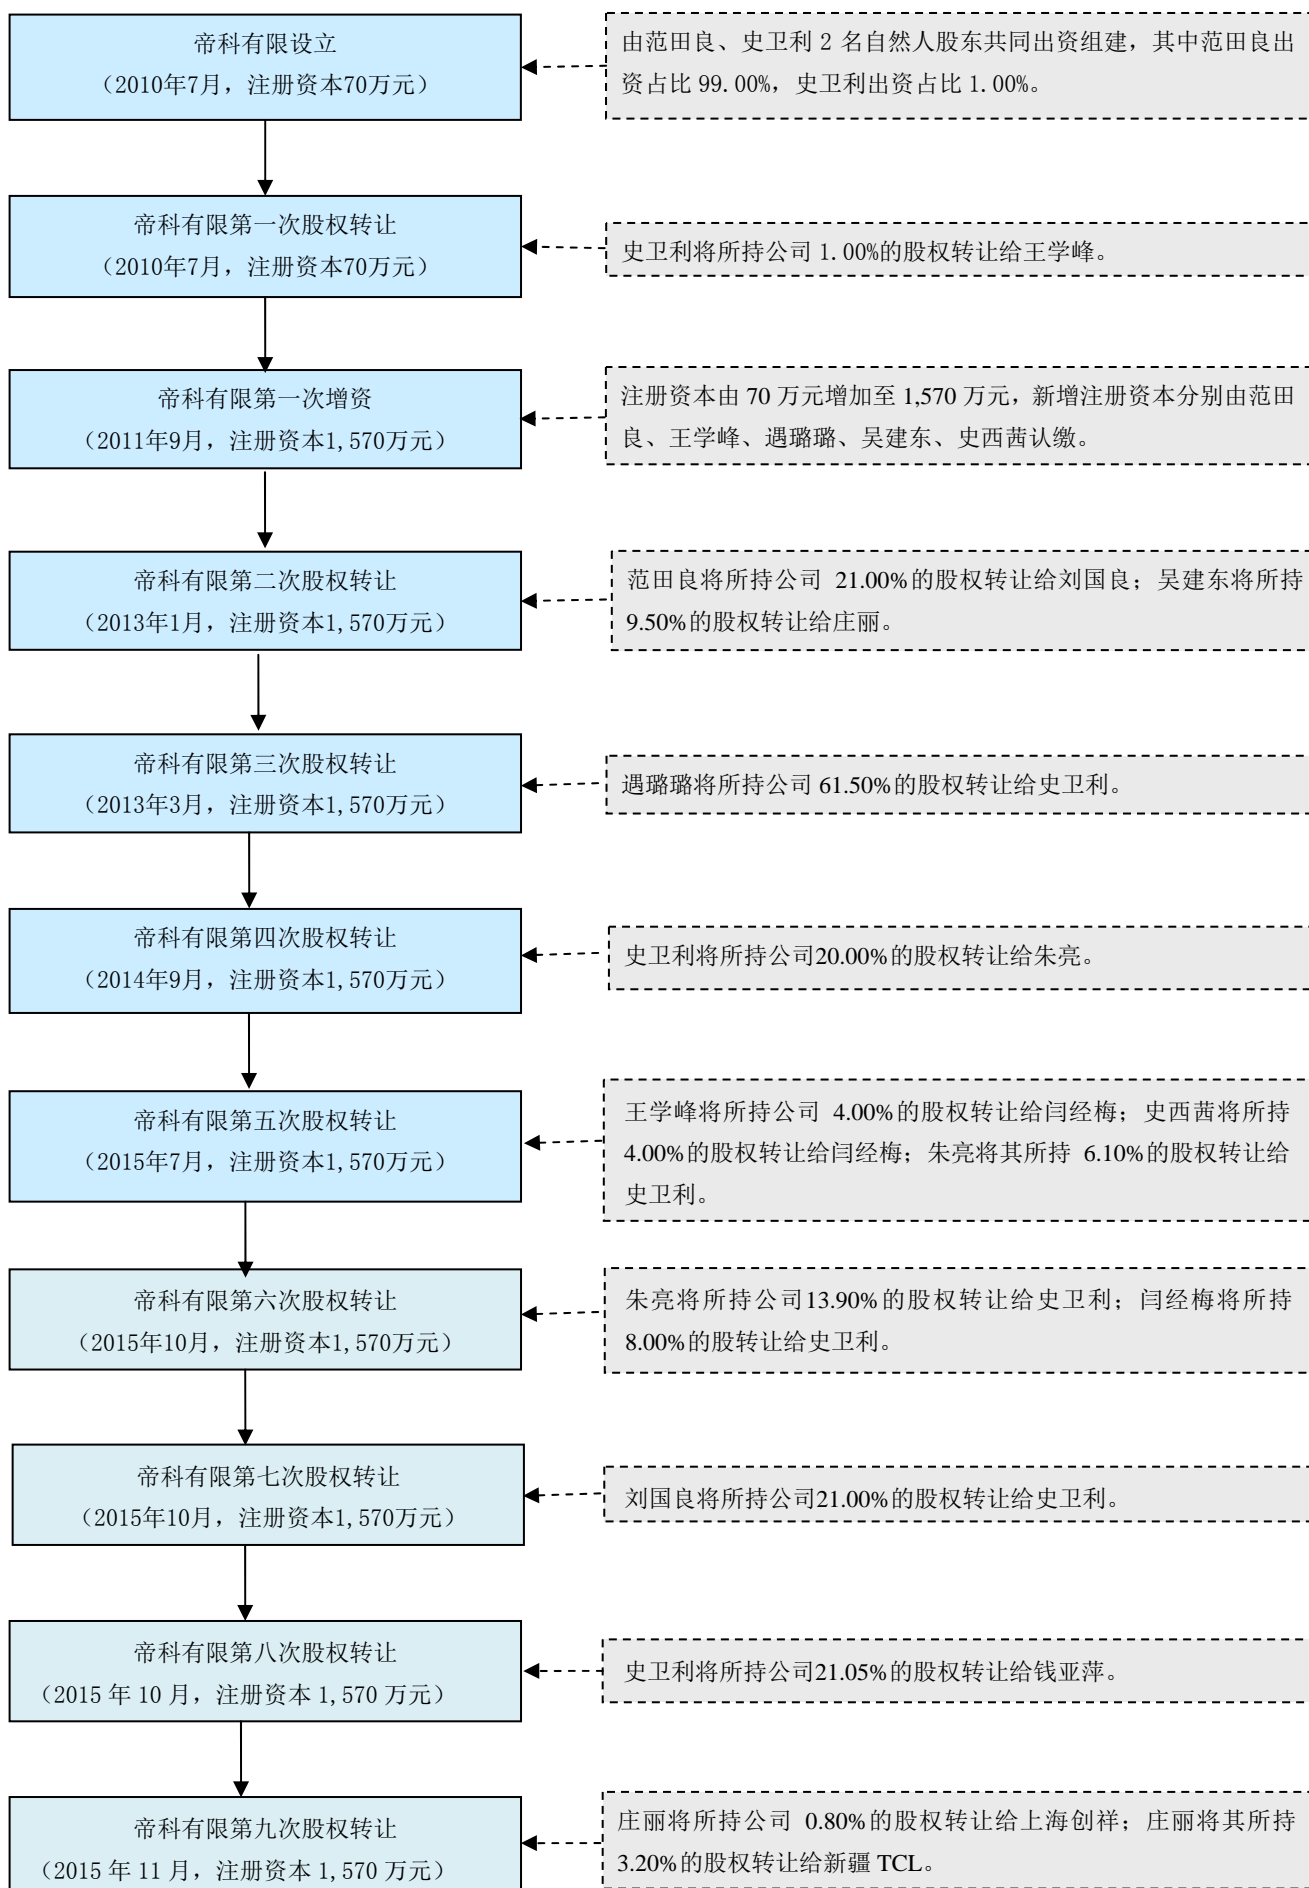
帝科有限设立
（2010年7月，注册资本70万元）

由范田良、史卫利 2 名自然人股东共同出资组建，其中范田良出资占比 99.00%，史卫利出资占比 1.00%。

帝科有限第一次股权转让
（2010年7月，注册资本70万元）

史卫利将所持公司 1.00%的股权转让给王学峰。

帝科有限第一次增资
（2011年9月，注册资本1,570万元）

注册资本由 70 万元增加至 1,570 万元，新增注册资本分别由范田良、王学峰、遇璐璐、吴建东、史西茜认缴。

帝科有限第二次股权转让
（2013年1月，注册资本1,570万元）

范田良将所持公司 21.00%的股权转让给刘国良；吴建东将所持 9.50%的股权转让给庄丽。

帝科有限第三次股权转让
（2013年3月，注册资本1,570万元）

遇璐璐将所持公司 61.50%的股权转让给史卫利。

帝科有限第四次股权转让
（2014年9月，注册资本1,570万元）

史卫利将所持公司20.00%的股权转让给朱亮。

帝科有限第五次股权转让
（2015年7月，注册资本1,570万元）

王学峰将所持公司 4.00%的股权转让给闫经梅；史西茜将所持 4.00%的股权转让给闫经梅；朱亮将其所持 6.10%的股权转让给史卫利。

帝科有限第六次股权转让
（2015年10月，注册资本1,570万元）

朱亮将所持公司13.90%的股权转让给史卫利；闫经梅将所持 8.00%的股转让给史卫利。

帝科有限第七次股权转让
（2015年10月，注册资本1,570万元）

刘国良将所持公司21.00%的股权转让给史卫利。

帝科有限第八次股权转让
（2015 年 10 月，注册资本 1,570 万元）

史卫利将所持公司21.05%的股权转让给钱亚萍。

帝科有限第九次股权转让
（2015 年 11 月，注册资本 1,570 万元）

庄丽将所持公司 0.80%的股权转让给上海创祥；庄丽将其所持 3.20%的股权转让给新疆 TCL。